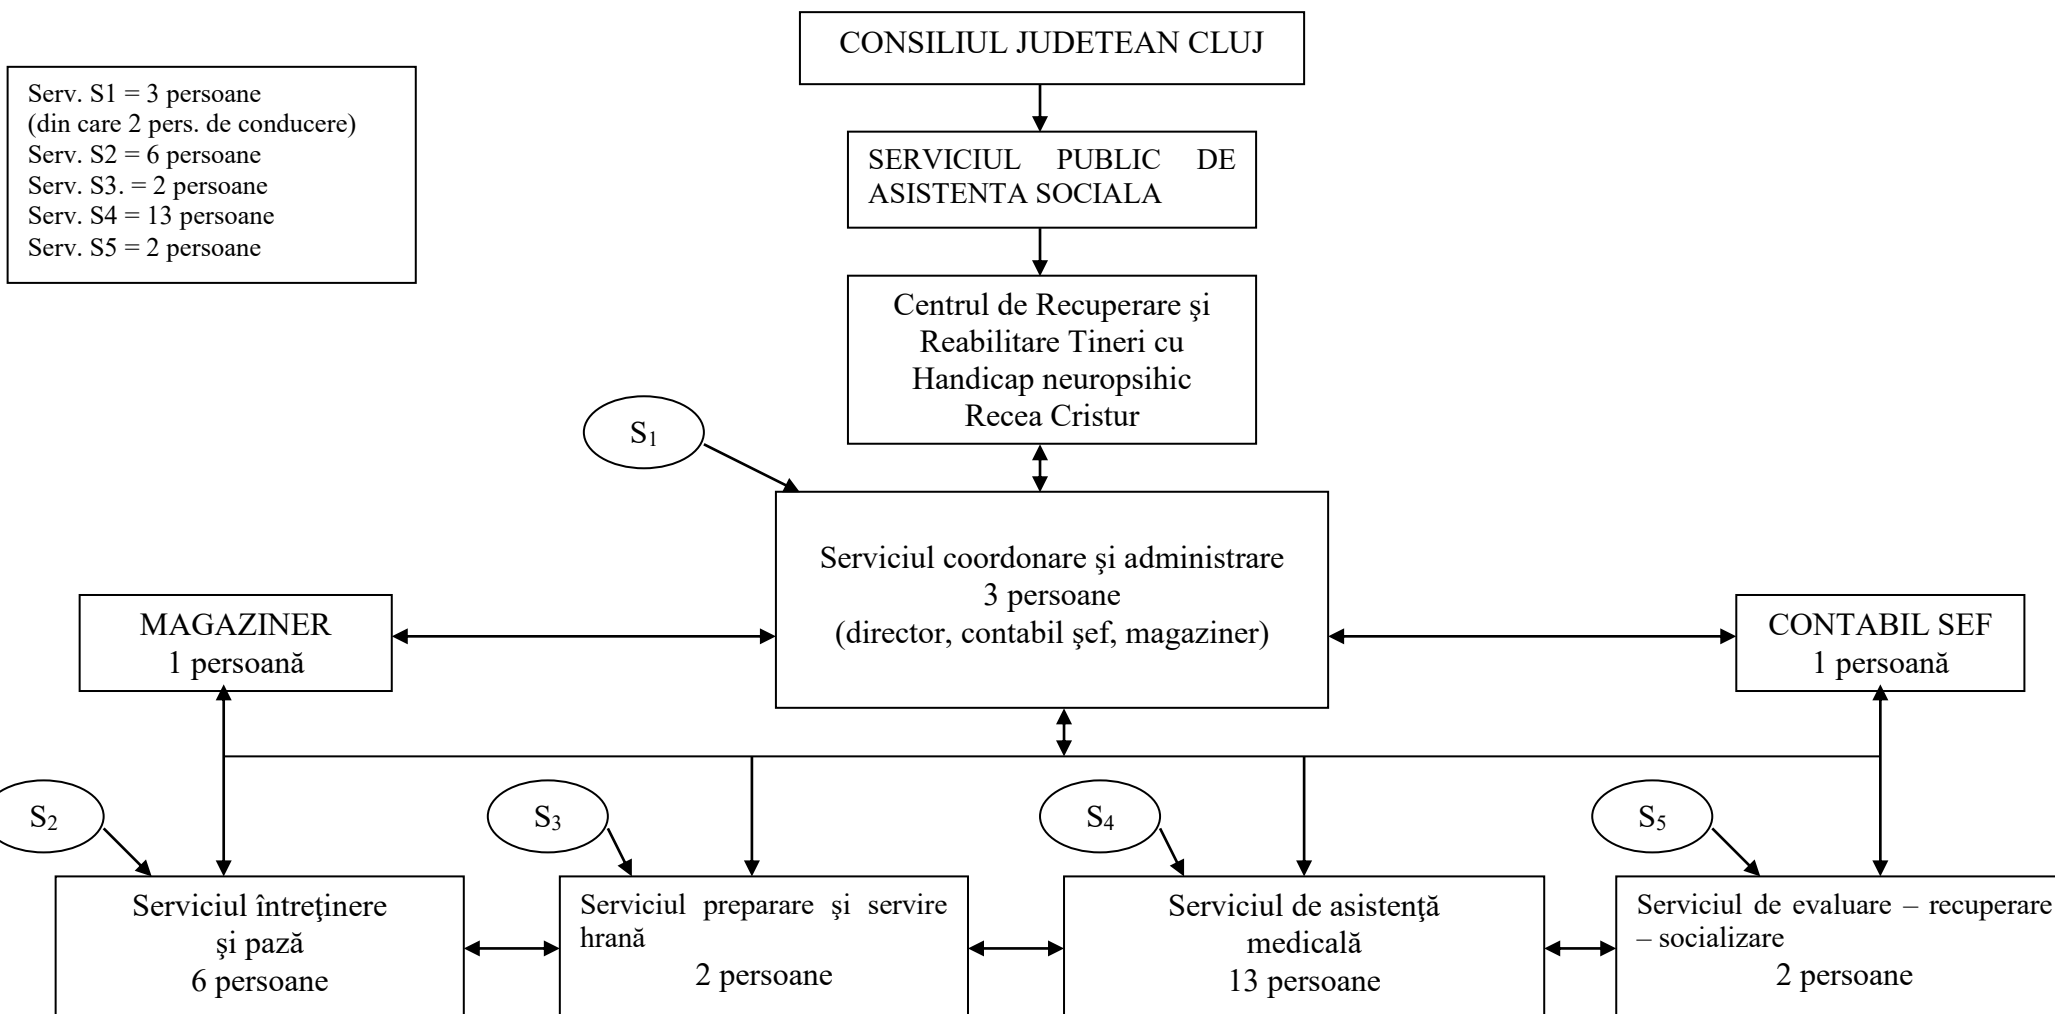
Serv. S1 = 3 persoane
(din care 2 pers. de conducere)
Serv. S2 = 6 persoane
Serv. S3. = 2 persoane
Serv. S4 = 13 persoane
Serv. S5 = 2 persoane

CONSILIUL JUDETEAN CLUJ

SERVICIUL PUBLIC DE ASISTENTA SOCIALA

Centrul de Recuperare şi Reabilitare Tineri cu Handicap neuropsihic Recea Cristur

$S_1$

Serviciul coordonare şi administrare
3 persoane
(director, contabil şef, magaziner)

MAGAZINER
1 persoană

CONTABIL SEF
1 persoană

$S_2$

$S_3$

$S_4$

$S_5$

Serviciul întreţinere şi pază
6 persoane

Serviciul preparare şi servire hrană
2 persoane

Serviciul de asistenţă medicală
13 persoane

Serviciul de evaluare – recuperare – socializare
2 persoane